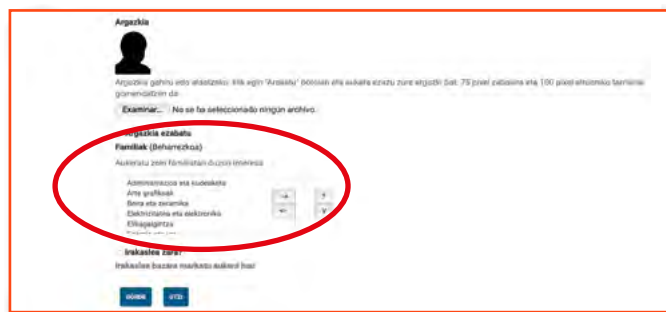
Argazkia

Argazkia gehitu edo aldatzeko: klik egin "Arakatu" botoian eta aukeratu zure argazki bat. 75 pixel zabalera eta 100 pixel altuerako tamaina gomendatzen da.

Examinar... No se ha seleccionado ningún archivo.

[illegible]rgazkia ezabatu

Familiak (Beharrezkoa)

Aukeratu zein familiatan duzun interesa

Administrazioa eta kudeaketa
Arte grafikoak
Beira eta zeramika
Elektrizitatea eta elektronika
Elikagaigintza
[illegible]

→
←

Irakaslea zara?

Irakaslea bazara markatu aukerà hau

GORDE

UTZI